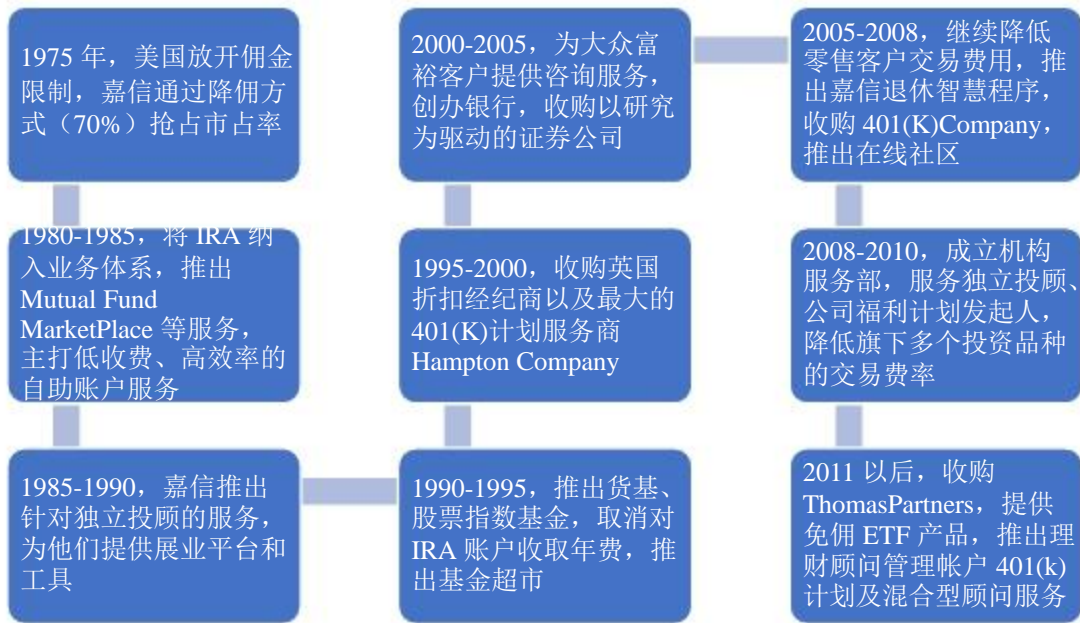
1975 年，美国放开佣金限制，嘉信通过降佣方式（70%）抢占市占率

1980-1985，将 IRA 纳入业务体系，推出 Mutual Fund MarketPlace 等服务，主打低收费、高效率的自助账户服务

1985-1990，嘉信推出针对独立投顾的服务，为他们提供展业平台和工具

2000-2005，为大众富裕客户提供咨询服务，创办银行，收购以研究为驱动的证券公司

1995-2000，收购英国折扣经纪商以及最大的 401(K)计划服务商 Hampton Company

1990-1995，推出货基、股票指数基金，取消对 IRA 账户收取年费，推出基金超市

2005-2008，继续降低零售客户交易费用，推出嘉信退休智慧程序，收购 401(K)Company，推出在线社区

2008-2010，成立机构服务部，服务独立投顾、公司福利计划发起人，降低旗下多个投资品种的交易费率

2011 以后，收购 ThomasPartners，提供免佣 ETF 产品，推出理财顾问管理帐户 401(k)计划及混合型顾问服务